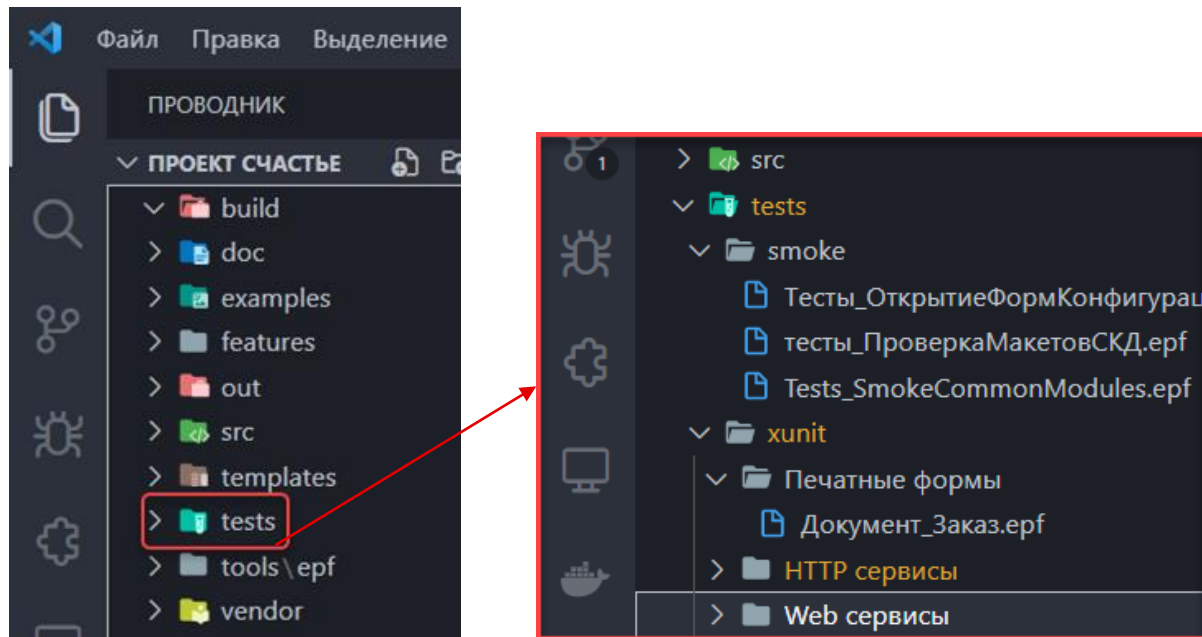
Файл Правка Выделение

ПРОВОДНИК

ПРОЕКТ СЧАСТЬЕ

build
doc
examples
features
out
src
templates
tests
tools\epf
vendor

1

src
tests
smoke
Тесты_ОткрытиеФормКонфигурац
тесты_ПроверкаМакетовСКД.epf
Tests_SmokeCommonModules.epf
xunit
Печатные формы
Документ_Заказ.epf
HTTP сервисы
Web сервисы